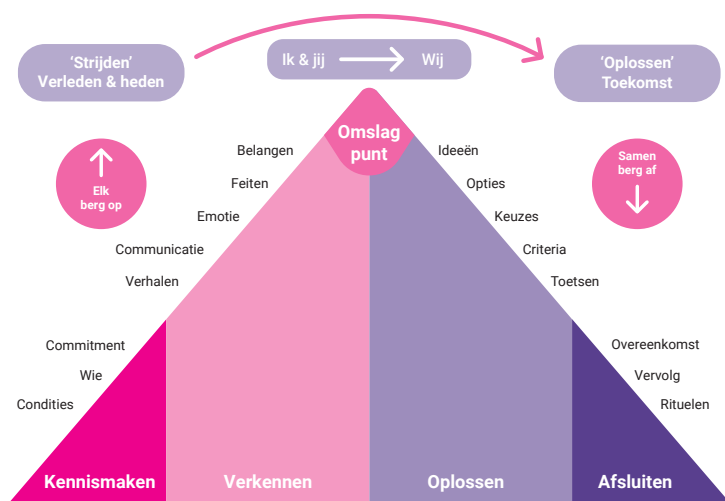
'Strijden'
Verleden & heden

Ik & jij → Wij

'Oplossen'
Toekomst

Omslag punt

Elk berg op

Samen berg af

Belangen
Feiten
Emotie
Communicatie
Verhalen

Ideeën
Opties
Keuzes
Criteria
Toetsen

Commitment
Wie
Condities

Overeenkomst
Vervolg
Rituelen

Kennismaken
Verkennen
Oplossen
Afsluiten